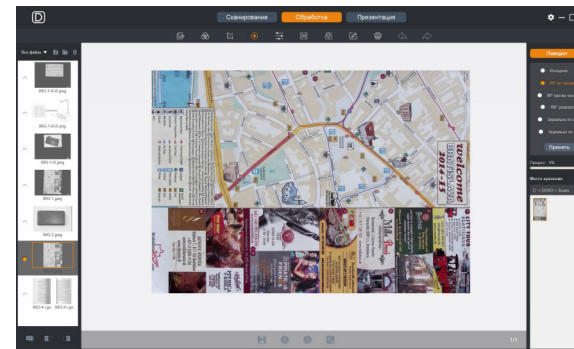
Сканирование Обработка Презентация

Все файлы

IMG-1-0-0.jpeg

IMG-1-0-0.jpeg

IMG-1-0.jpeg

IMG-1.jpeg

IMG-2.jpeg

IMG-4-.jpg IMG-4-.jpg

Поворот

Исходное

90° по часовой

90° против час

180° разворот

Зеркально по

Зеркально по

Принять

Процесс: 0%

Место хранения

C > DOKO > Scans

welcome Bratislava 2014-15

1/1